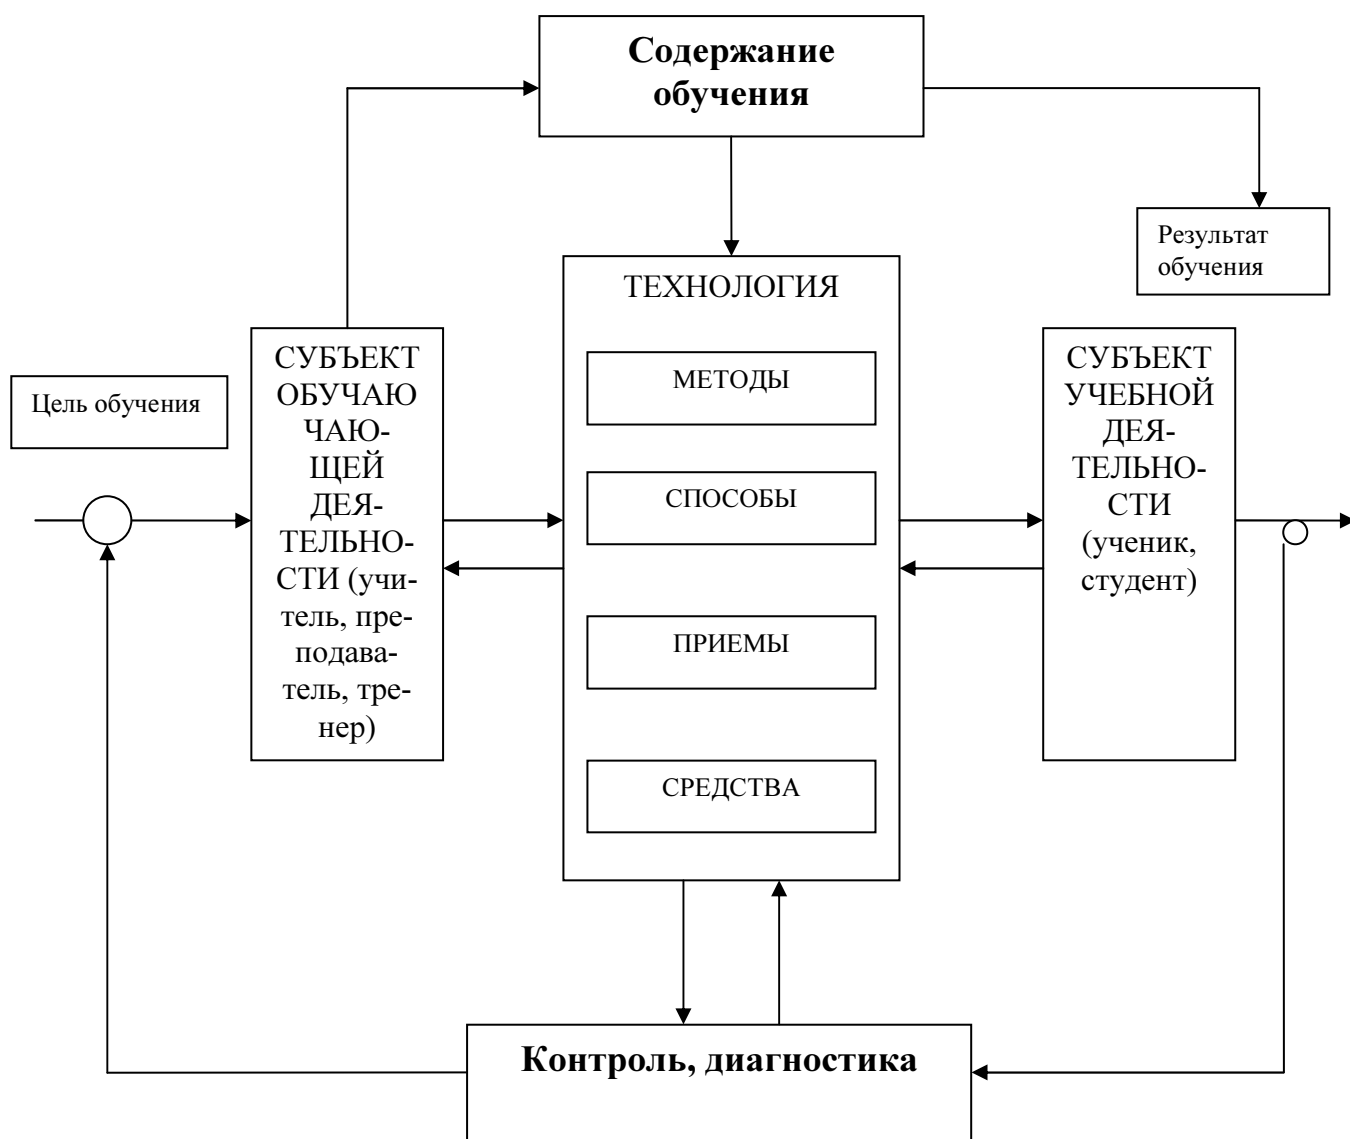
Содержание обучения

Результат обучения

ТЕХНОЛОГИЯ

МЕТОДЫ

СПОСОБЫ

ПРИЕМЫ

СРЕДСТВА

Цель обучения

СУБЪЕКТ ОБУЧАЮЧАЮЩЕЙ ДЕЯТЕЛЬНОСТИ (учитель, преподаватель, тренер)

СУБЪЕКТ УЧЕБНОЙ ДЕЯТЕЛЬНОСТИ (ученик, студент)

Контроль, диагностика